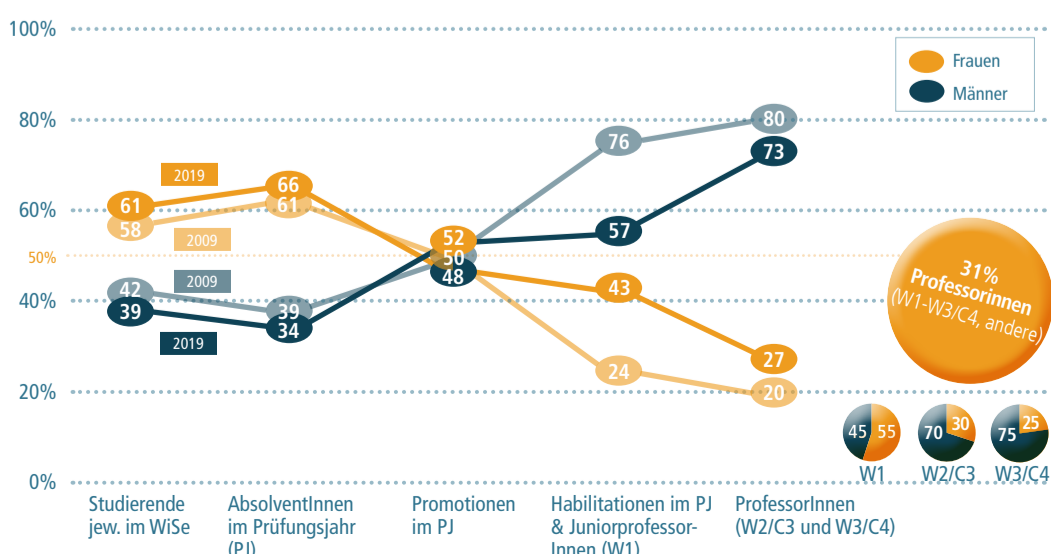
100%
80%
60%
50%
40%
20%
0%

Frauen
Männer

2019
61
58
2009
66
61
42
39
2009
2019
39
34
52
50
48
76
57
43
24
80
73
27
20

31% Professorinnen (W1-W3/C4, andere)

45 55
W1
70 30
W2/C3
75 25
W3/C4

Studierende jew. im WiSe
AbsolventInnen im Prüfungsjahr (PJ)
Promotionen im PJ
Habilitationen im PJ & Juniorprofessor-Innen (W1)
ProfessorInnen (W2/C3 und W3/C4)